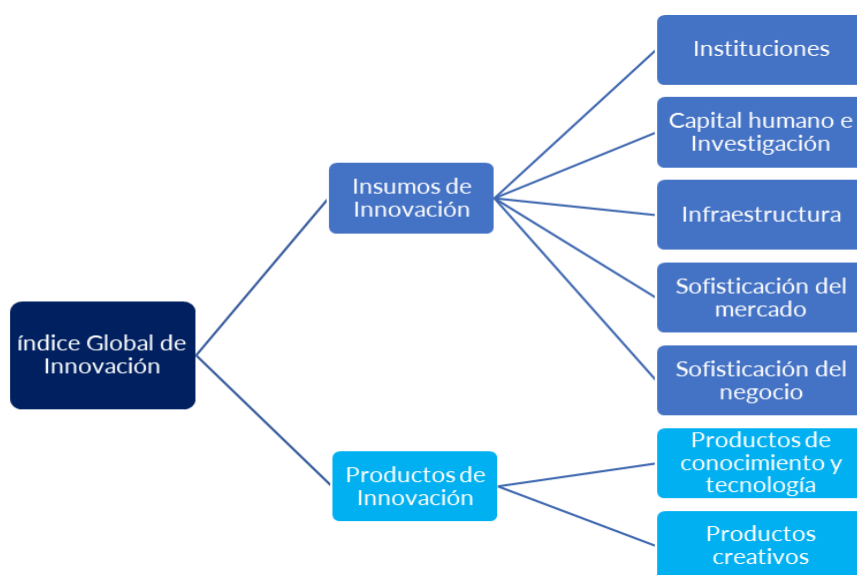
índice Global de Innovación

Insumos de Innovación

Instituciones

Capital humano e Investigación

Infraestructura

Sofisticación del mercado

Sofisticación del negocio

Productos de Innovación

Productos de conocimiento y tecnología

Productos creativos